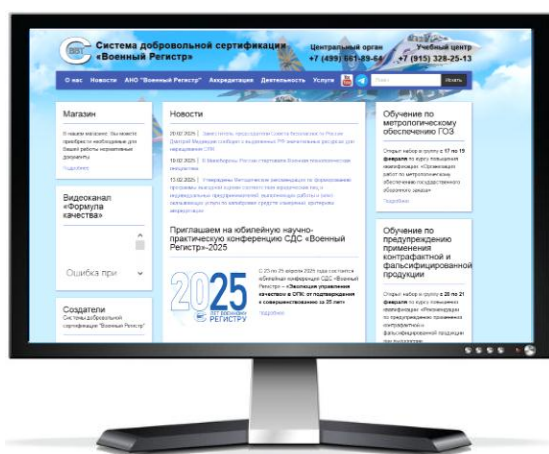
Система добровольной сертификации «Военный Регистр»

Центральный орган +7 (499) 661-89-64

Учебный центр +7 (915) 328-25-13

О нас Новости АНО "Военный Регистр" Аккредитация Деятельность Услуги

Искать

Магазин

В нашем магазине Вы можете приобрести необходимые для Вашей работы нормативные документы

Подробнее

Видеоканал «Формула качества»

Ошибка при

Создатели

Системы добровольной сертификации "Военный Регистр"

Новости

20.02.2025 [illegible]

18.02.2025 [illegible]

13.02.2025 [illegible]

Приглашаем на юбилейную научно-практическую конференцию СДС «Военный Регистр»-2025

2025

ЛЕТ ВОЕННОМУ РЕГИСТРУ

С 25 по 28 апреля 2025 года состоится юбилейная конференция СДС «Военный Регистр» – «Эволюция управления качеством в ОПК: от подтверждения к совершенствованию за 25 лет»

Подробнее

Обучение по метрологическому обеспечению ГОЗ

Открыт набор в группу с 17 по 19 февраля по курсу повышения квалификации: «Организация работ по метрологическому обеспечению государственного оборонного заказа»

Подробнее

Обучение по предупреждению применения контрафактной и фальсифицированной продукции

Открыт набор в группу с 20 по 21 февраля по курсу повышения квалификации «Рекомендации по предупреждению применения контрафактной и фальсифицированной продукции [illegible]»